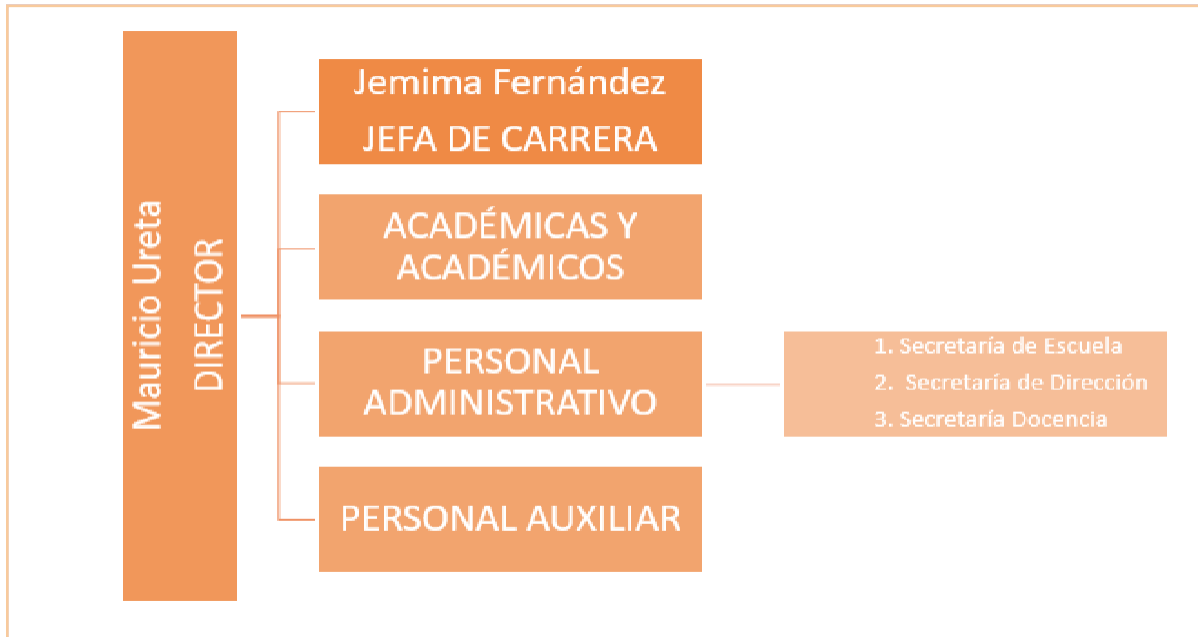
Mauricio Ureta
DIRECTOR

Jemima Fernández
JEFA DE CARRERA

ACADÉMICAS Y ACADÉMICOS

PERSONAL ADMINISTRATIVO

1. Secretaría de Escuela
2. Secretaría de Dirección
3. Secretaría Docencia

PERSONAL AUXILIAR